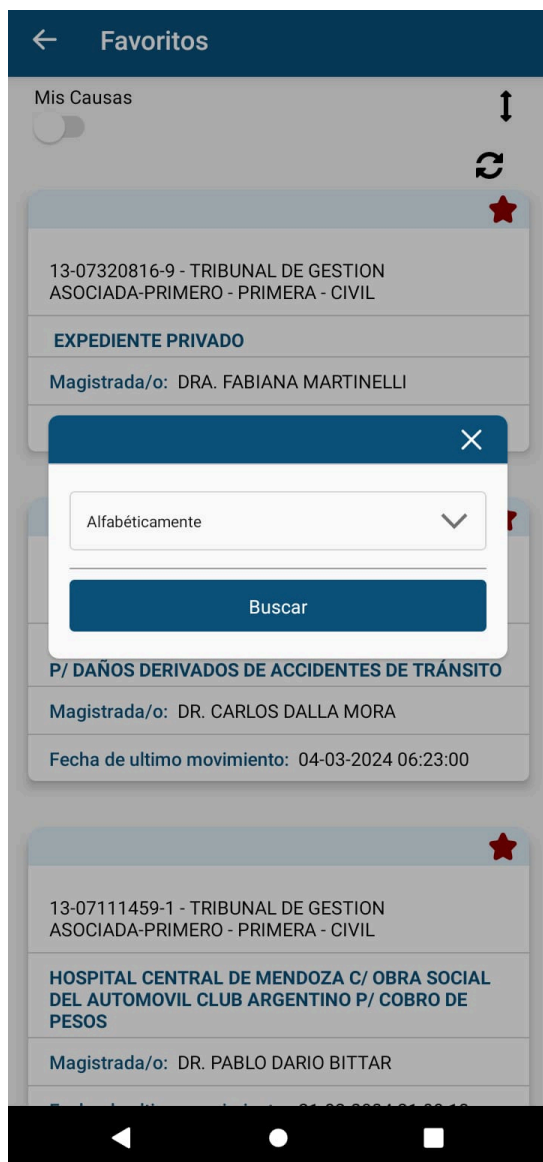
Favoritos

Mis Causas

13-07320816-9 - TRIBUNAL DE GESTION ASOCIADA-PRIMERO - PRIMERA - CIVIL

EXPEDIENTE PRIVADO

Magistrada/o: DRA. FABIANA MARTINELLI

Alfabéticamente

Buscar

P/ DAÑOS DERIVADOS DE ACCIDENTES DE TRÁNSITO

Magistrada/o: DR. CARLOS DALLA MORA

Fecha de ultimo movimiento: 04-03-2024 06:23:00

13-07111459-1 - TRIBUNAL DE GESTION ASOCIADA-PRIMERO - PRIMERA - CIVIL

HOSPITAL CENTRAL DE MENDOZA C/ OBRA SOCIAL DEL AUTOMOVIL CLUB ARGENTINO P/ COBRO DE PESOS

Magistrada/o: DR. PABLO DARIO BITTAR

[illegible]